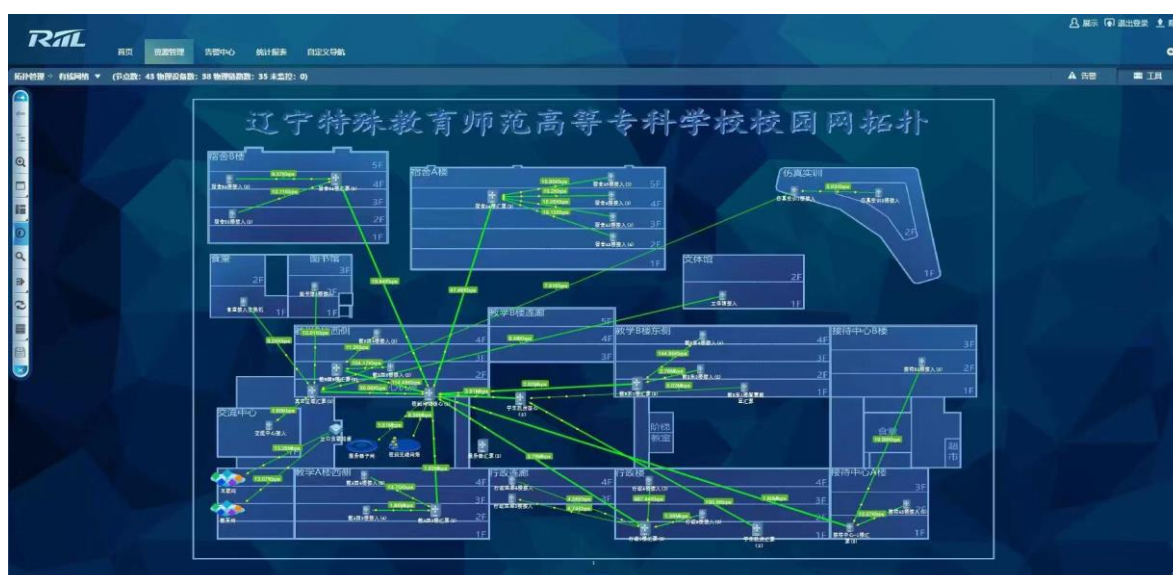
RiL

首页 资源管理 告警中心 统计报表 自定义导航

展示 退出登录

拓扑管理 有线网络 (节点数: 43 物理设备数: 38 物理链路数: 35 未监控: 0)

告警 工具

辽宁特殊教育师范高等专科学校校园网拓扑

宿舍B楼
5F
4F
3F
2F
1F

宿舍A楼
5F
4F
3F
2F
1F

仿真实训
2F
1F

食堂
2F

图书馆
3F
2F

文体馆
2F
1F

教学B楼连廊
5F
4F
3F

教学B楼西侧
4F
3F
2F
1F

教学B楼东侧
4F
3F
2F
1F

接待中心B楼
3F
2F
1F

交流中心

防震教室

食堂

超市

教学A楼西侧

行政连廊
4F
3F
2F
1F

行政楼
4F
3F
2F
1F

接待中心A楼
3F
2F
1F